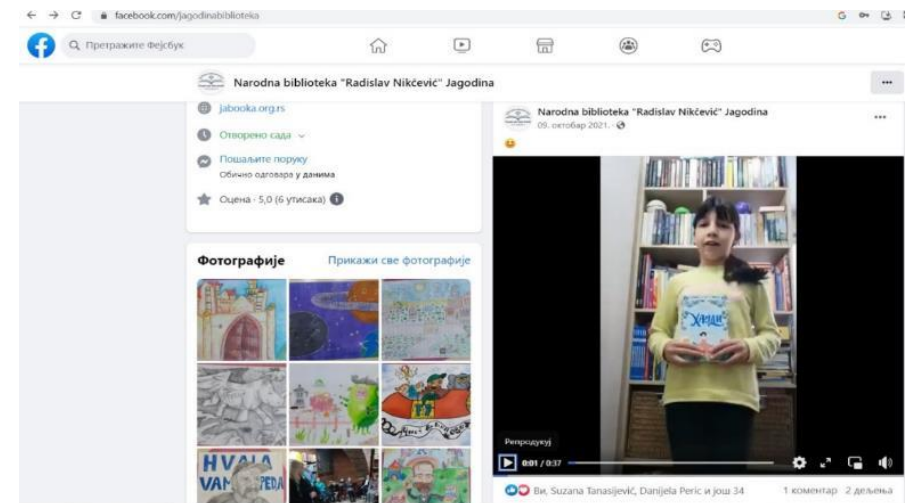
facebook.com/jagodinabiblioteka

Претражите Фејсбук

Narodna biblioteka "Radislav Nikčević" Jagodina

jabooka.org.rs

Отворено сада

Пошаљите поруку
Обично одговара у данима

Оцена · 5,0 (6 утисака)

Фотографије

Прикажи све фотографије

HVALA
VAM

Narodna biblioteka "Radislav Nikčević" Jagodina
09. октобар 2021.

Хајди

Репродукуј

0:01 / 0:37

Ви, Suzana Tanasijević, Danijela Peric и још 34

1 коментар 2 дељења